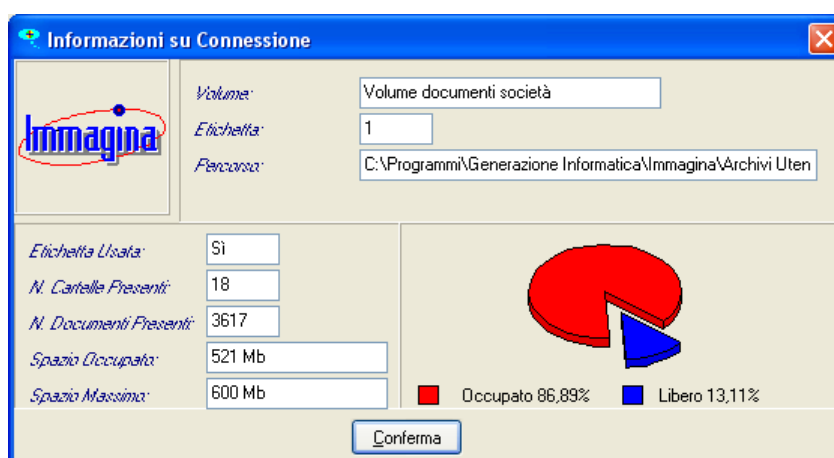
Informazioni su Connessione

Immagina

Volume: Volume documenti società
Etichetta: 1
Percorso: C:\Programmi\Generazione Informatica\Immagina\Archivi Uten

Etichetta Usata: Sì
N. Cartelle Presenti: 18
N. Documenti Presenti: 3617
Spazio Occupato: 521 Mb
Spazio Massimo: 600 Mb

Occupato 86,89%
Libero 13,11%

Conferma